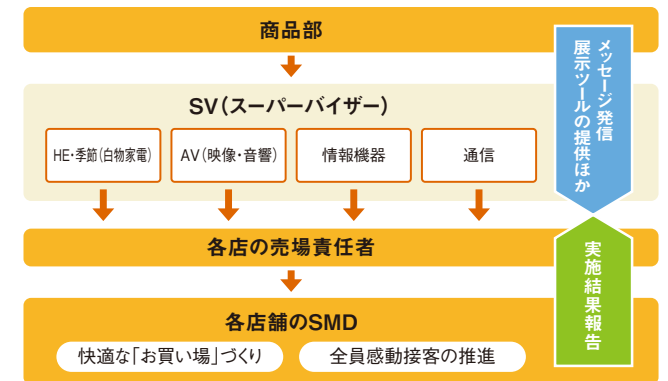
商品部

SV(スーパーバイザー)

HE・季節(白物家電)

AV(映像・音響)

情報機器

通信

各店の売場責任者

各店舗のSMD

快適な「お買い場」づくり

全員感動接客の推進

メッセージ発信
展示ツールの提供ほか

実施結果報告